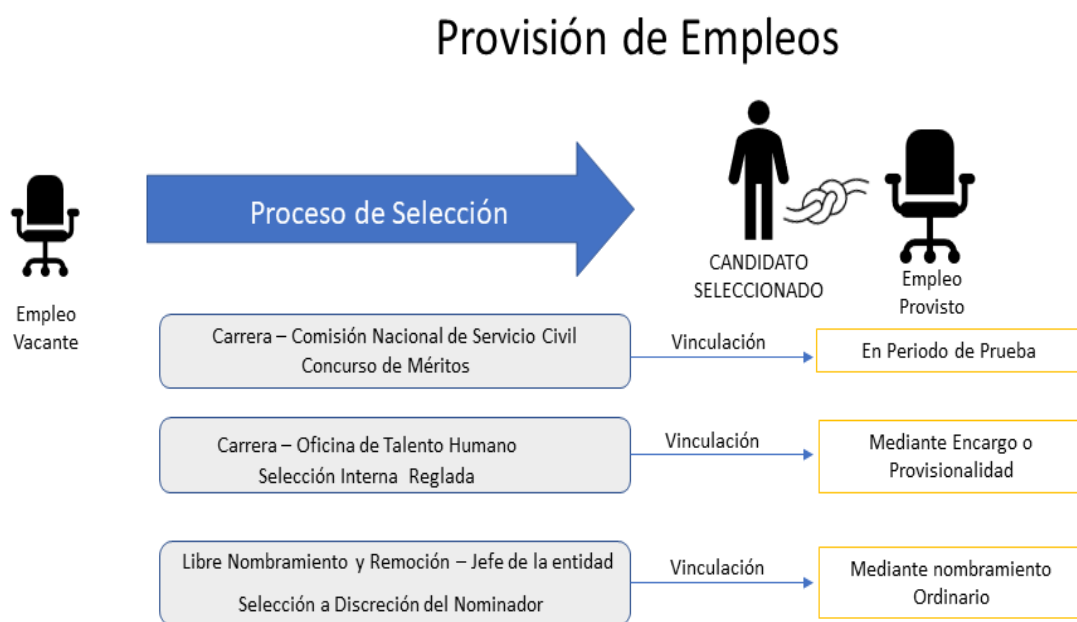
Provisión de Empleos

Empleo Vacante

Proceso de Selección

CANDIDATO SELECCIONADO

Empleo Provisto

Carrera – Comisión Nacional de Servicio Civil
Concurso de Méritos

Vinculación

En Periodo de Prueba

Carrera – Oficina de Talento Humano
Selección Interna Reglada

Vinculación

Mediante Encargo o Provisionalidad

Libre Nombramiento y Remoción – Jefe de la entidad
Selección a Discreción del Nominador

Vinculación

Mediante nombramiento Ordinario